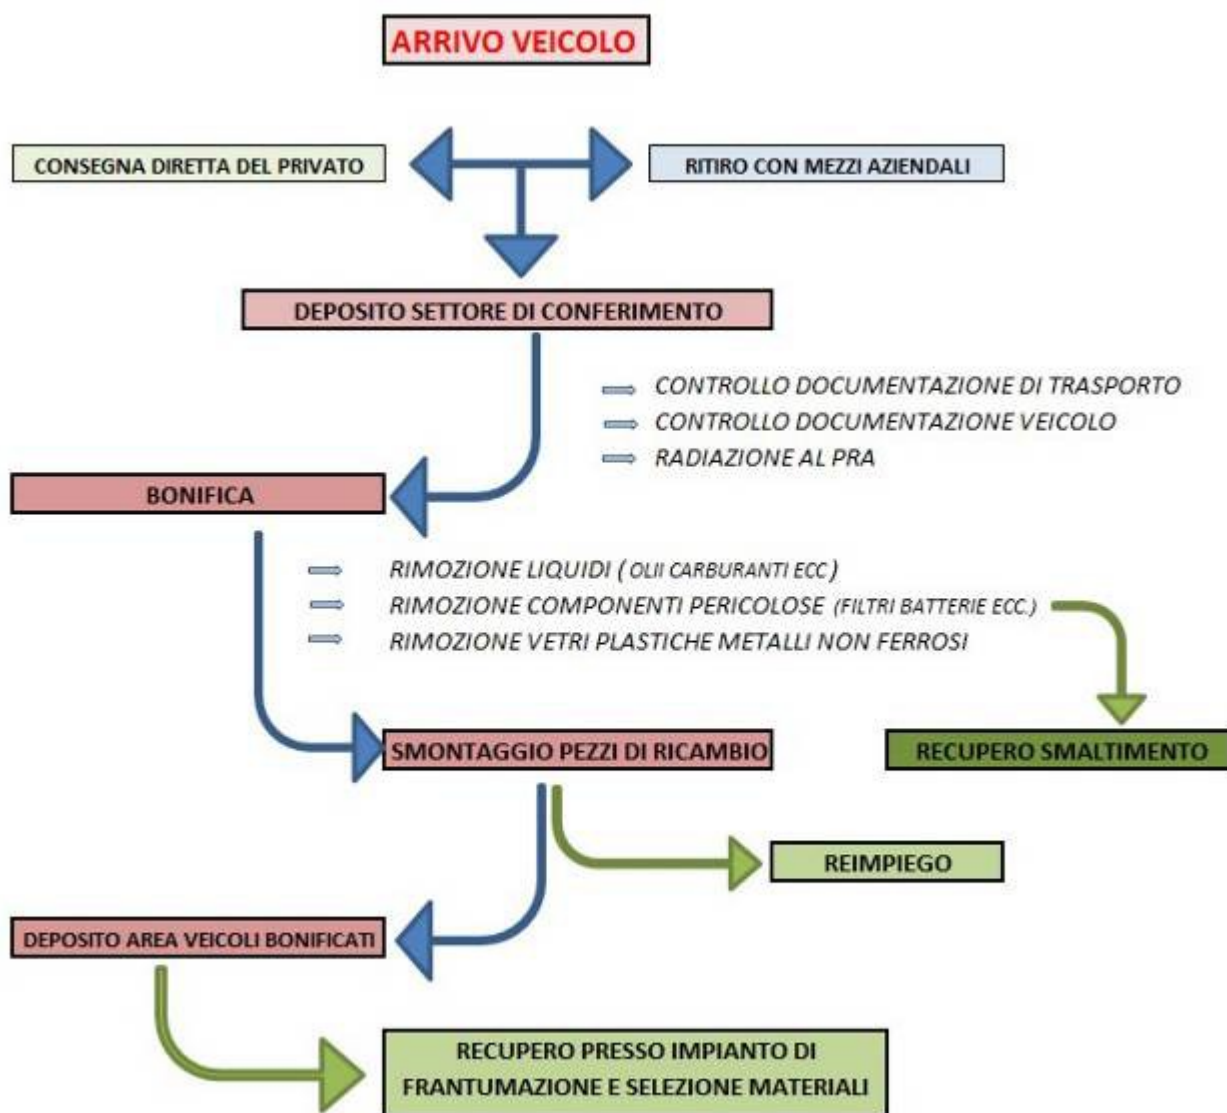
ARRIVO VEICOLO

CONSEGNA DIRETTA DEL PRIVATO

RITIRO CON MEZZI AZIENDALI

DEPOSITO SETTORE DI CONFERIMENTO

CONTROLLO DOCUMENTAZIONE DI TRASPORTO
CONTROLLO DOCUMENTAZIONE VEICOLO
RADIAZIONE AL PRA

BONIFICA

RIMOZIONE LIQUIDI (OLII CARBURANTI ECC)
RIMOZIONE COMPONENTI PERICOLOSE (FILTRI BATTERIE ECC.)
RIMOZIONE VETRI PLASTICHE METALLI NON FERROSI

SMONTAGGIO PEZZI DI RICAMBIO

RECUPERO SMALTIMENTO

REIMPIEGO

DEPOSITO AREA VEICOLI BONIFICATI

RECUPERO PRESSO IMPIANTO DI FRANTUMAZIONE E SELEZIONE MATERIALI